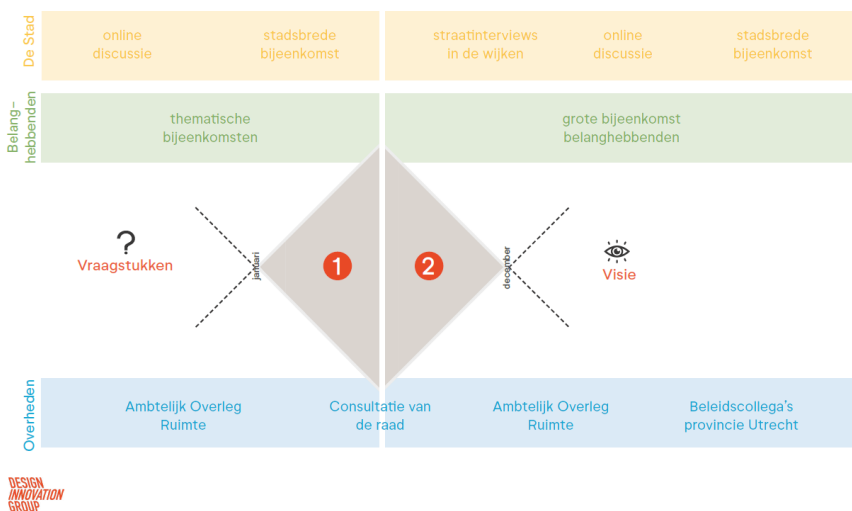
De Stad

online discussie

stadsbrede bijeenkomst

straatinterviews in de wijken

online discussie

stadsbrede bijeenkomst

Belanghebbenden

thematische bijeenkomsten

grote bijeenkomst belanghebbenden

?

Vraagstukken

januari

1

2

december

Visie

Overheden

Ambtelijk Overleg Ruimte

Consultatie van de raad

Ambtelijk Overleg Ruimte

Beleidscollega's provincie Utrecht

DESIGN INNOVATION GROUP